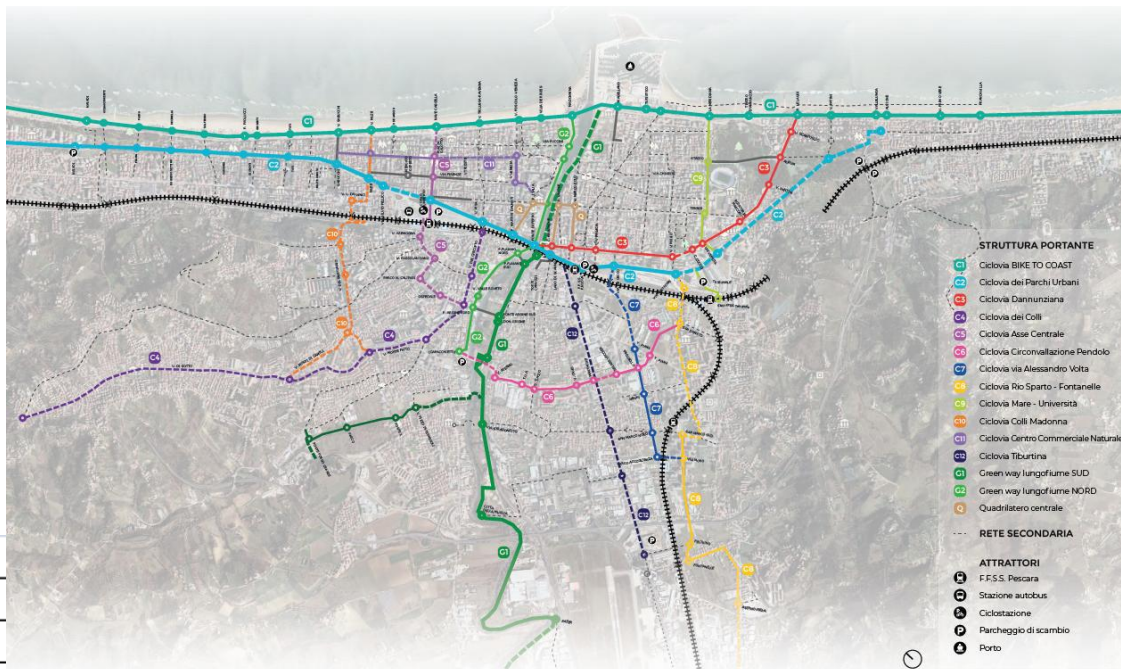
STRUTTURA PORTANTE
C1 Ciclovia BIKE TO COAST
C2 Ciclovia dei Parchi Urbani
C3 Ciclovia Dannunziana
C4 Ciclovia dei Colli
C5 Ciclovia Asse Centrale
C6 Ciclovia Circonvallazione Pendolo
C7 Ciclovia via Alessandro Volta
C8 Ciclovia Rio Sparto - Fontanelle
C9 Ciclovia Mare - Università
C10 Ciclovia Colli Madonna
C11 Ciclovia Centro Commerciale Naturale
C12 Ciclovia Tiburtina
G1 Green way lungofiume SUD
G2 Green way lungofiume NORD
Q Quadrilatero centrale

RETE SECONDARIA

ATTRATTORI
F.F.S.S. Pescara
Stazione autobus
Ciclostazione
Parcheggio di scambio
Porto

C1 C1 C2 C2 C2 C3 C3 C4 C4 C5 C5 C6 C6 C7 C7 C8 C8 C8 C8 C9 C10 C10 C11 C12 C12 G1 G1 G1 G1 G2 G2 G2 G2 Q